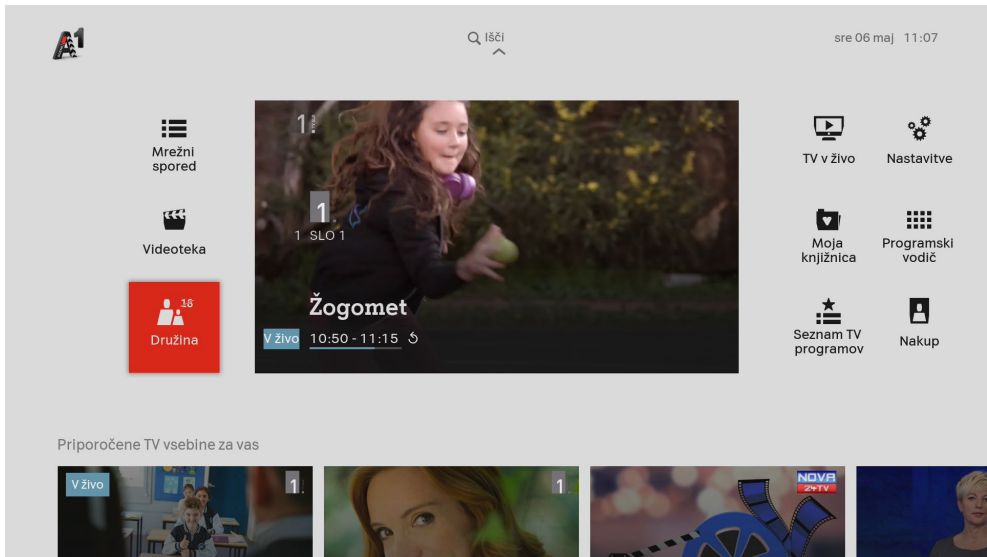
A1

Išči

sre 06 maj 11:07

Mrežni spored

Videoteka

18

Družina

1

1

1 SLO 1

Žogomet

V živo 10:50 - 11:15

TV v živo

Nastavitve

Moja knjižnica

Programski vodič

Seznam TV programov

Nakup

Priporočene TV vsebine za vas

V živo

1

1

NOVA 24TV